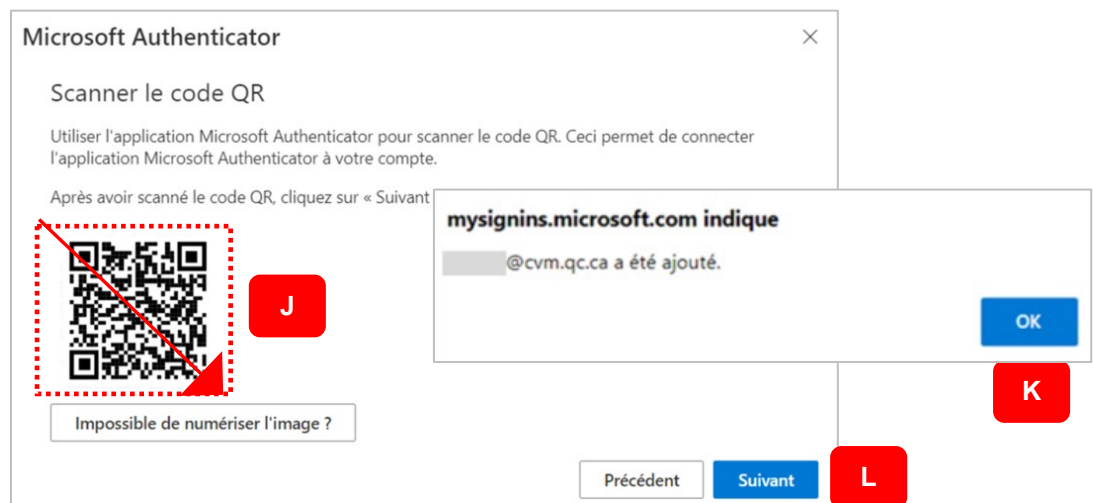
Microsoft Authenticator

×

Scanner le code QR

Utiliser l'application Microsoft Authenticator pour scanner le code QR. Ceci permet de connecter l'application Microsoft Authenticator à votre compte.

Après avoir scanné le code QR, cliquez sur « Suivant

J

Impossible de numériser l'image ?

Précédent

Suivant

L

mysignins.microsoft.com indique

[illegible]@cvm.qc.ca a été ajouté.

OK

K